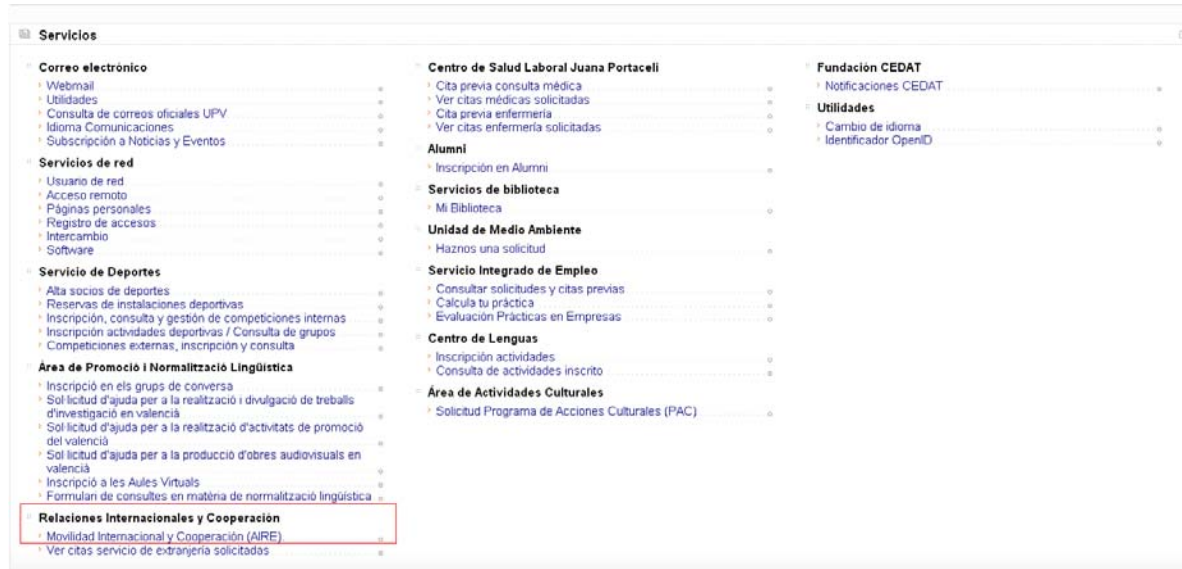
Servicios

Correo electrónico
Webmail
Utilidades
Consulta de correos oficiales UPV
Idioma Comunicaciones
Subscripción a Noticias y Eventos

Servicios de red
Usuario de red
Acceso remoto
Páginas personales
Registro de accesos
Intercambio
Software

Servicio de Deportes
Alta socios de deportes
Reservas de instalaciones deportivas
Inscripción, consulta y gestión de competiciones internas
Inscripción actividades deportivas / Consulta de grupos
Competiciones externas, inscripción y consulta

Àrea de Promoció i Normalització Lingüística
Inscripció en els grups de conversa
Sol·licitud d'ajuda per a la realització i divulgació de treballs d'investigació en valencià
Sol·licitud d'ajuda per a la realització d'activitats de promoció del valencià
Sol·licitud d'ajuda per a la producció d'obres audiovisuals en valencià
Inscripció a les Aules Virtuals
Formular de consultes en matèria de normalització lingüística

Relaciones Internacionales y Cooperación
Movilidad Internacional y Cooperación (AIRE)
Ver citas servicio de extranjería solicitadas

Centro de Salud Laboral Juana Portaceli
Cita previa consulta médica
Ver citas médicas solicitadas
Cita previa enfermería
Ver citas enfermería solicitadas

Alumni
Inscripción en Alumni

Servicios de biblioteca
Mi Biblioteca

Unidad de Medio Ambiente
Haznos una solicitud

Servicio Integrado de Empleo
Consultar solicitudes y citas previas
Calcula tu práctica
Evaluación Prácticas en Empresas

Centro de Lenguas
Inscripción actividades
Consulta de actividades inscrito

Área de Actividades Culturales
Solicitud Programa de Acciones Culturales (PAC)

Fundación CEDAT
Notificaciones CEDAT

Utilidades
Cambio de idioma
Identificador OpenID